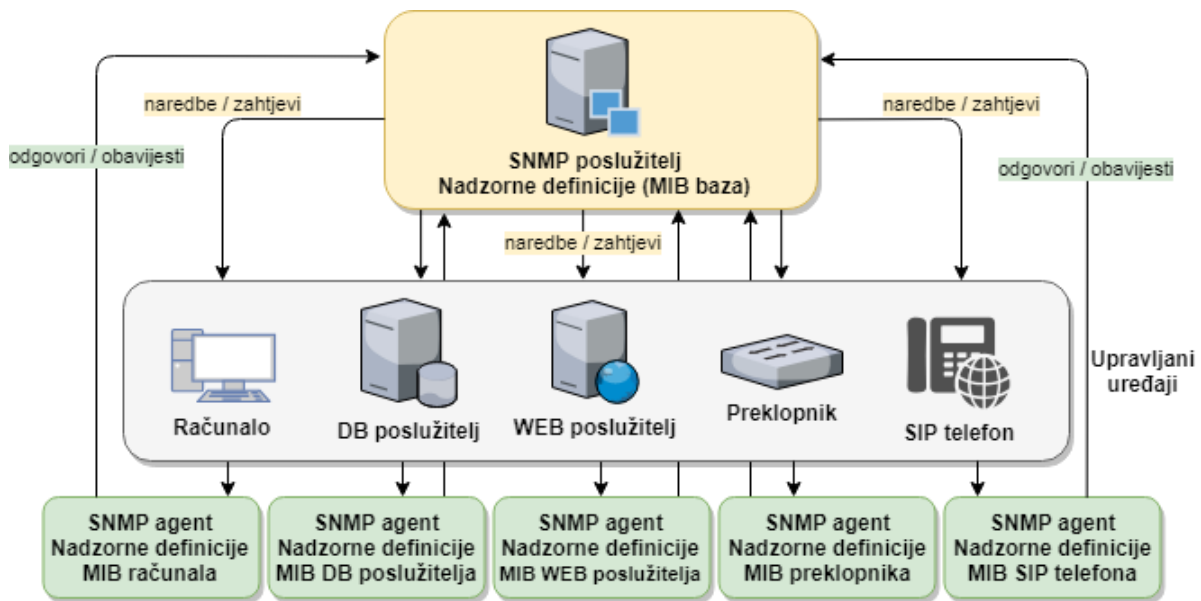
SNMP poslužitelj
Nadzorne definicije (MIB baza)

naredbe / zahtjevi

odgovori / obavijesti

naredbe / zahtjevi

odgovori / obavijesti

naredbe / zahtjevi

Računalo

DB poslužitelj

WEB poslužitelj

Preklopnik

SIP telefon

Upravljani uređaji

SNMP agent
Nadzorne definicije
MIB računala

SNMP agent
Nadzorne definicije
MIB DB poslužitelja

SNMP agent
Nadzorne definicije
MIB WEB poslužitelja

SNMP agent
Nadzorne definicije
MIB preklopnika

SNMP agent
Nadzorne definicije
MIB SIP telefona